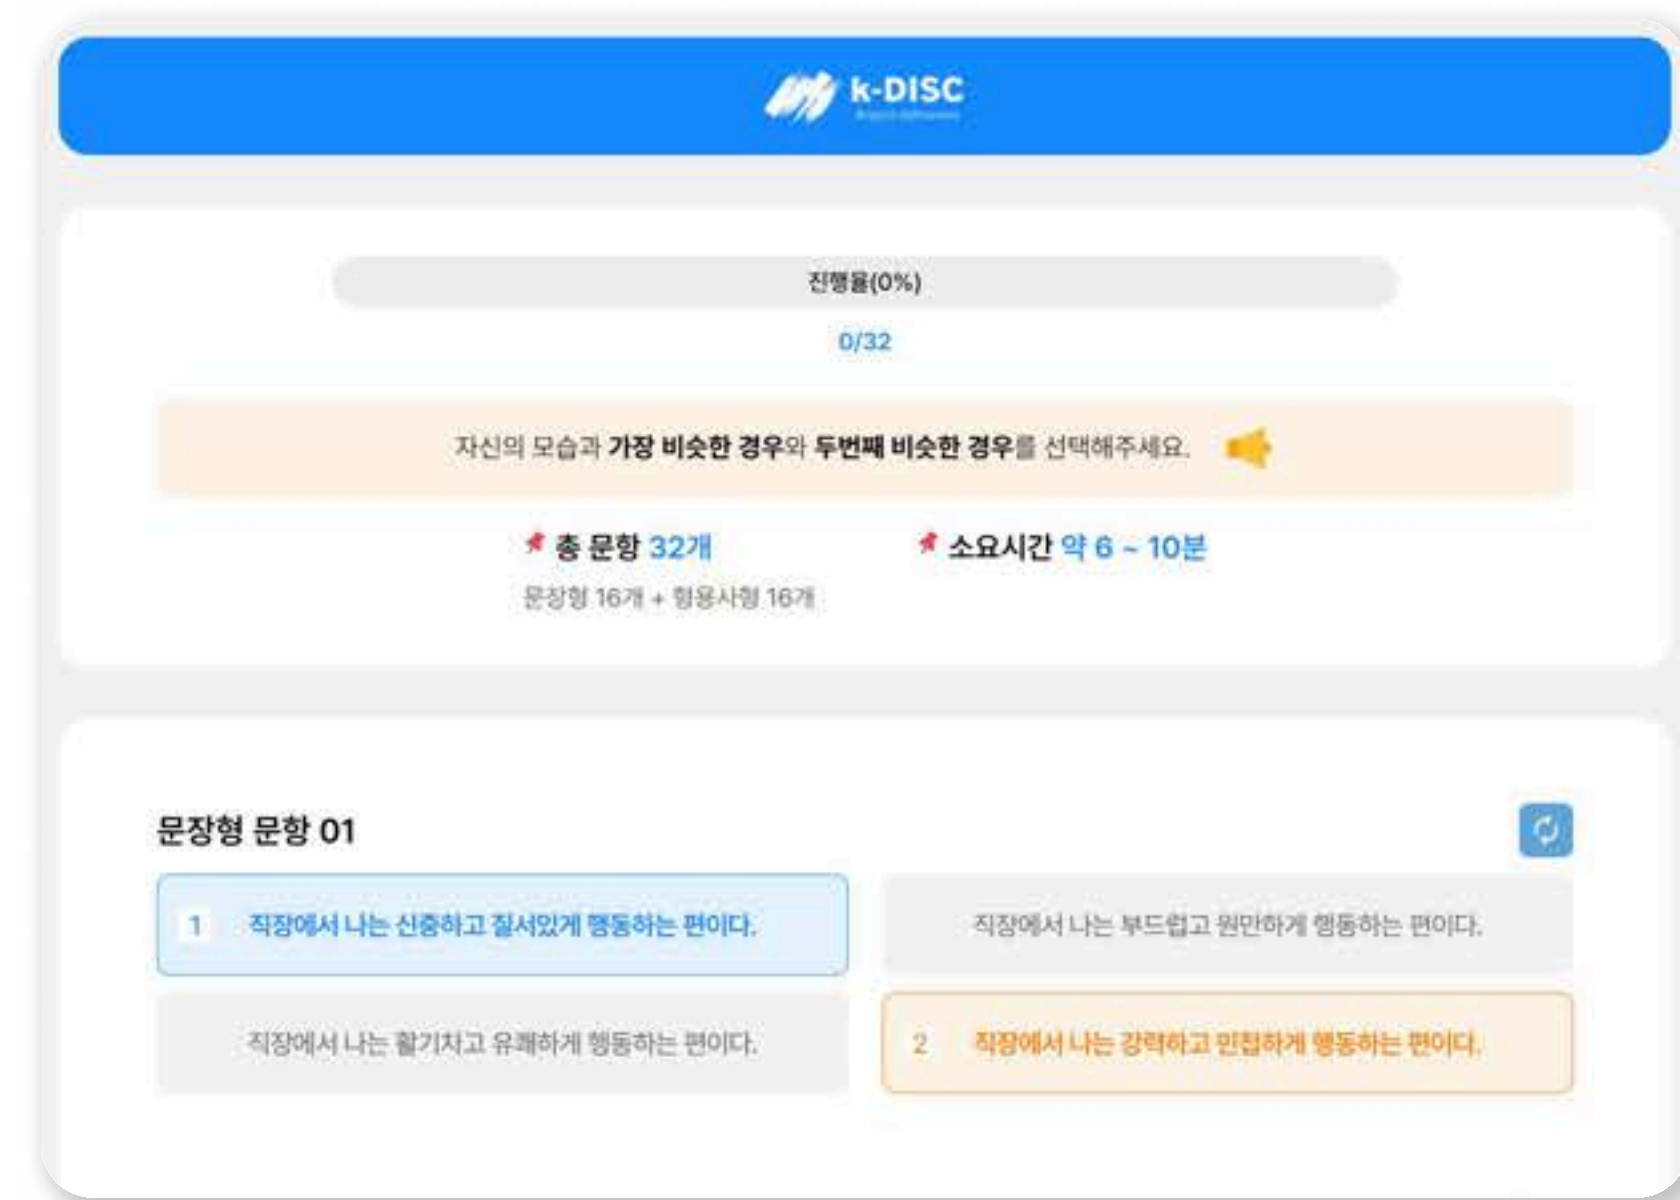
k-DISC

진행율(0%)

0/32

자신의 모습과 **가장 비슷한 경우**와 **두번째 비슷한 경우**를 선택해주세요.

총 문항 32개
문장형 16개 + 형용사형 16개

소요시간 약 6 ~ 10분

문장형 문항 01

1 직장에서 나는 신중하고 질서있게 행동하는 편이다.

직장에서 나는 부드럽고 원만하게 행동하는 편이다.

직장에서 나는 활기차고 유쾌하게 행동하는 편이다.

2 직장에서 나는 강력하고 민첩하게 행동하는 편이다.